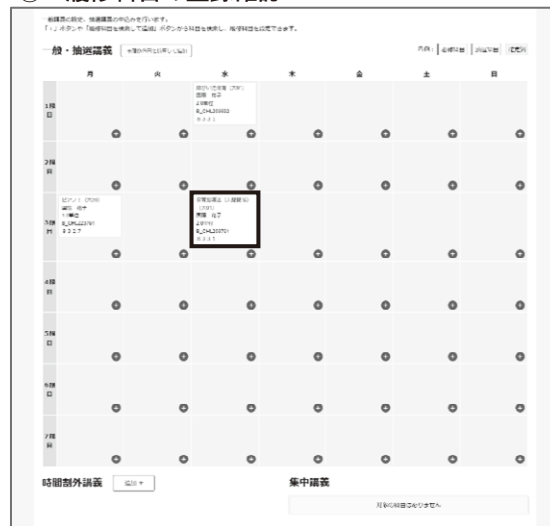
③ 〈履修科目の登録状態〉

一般・抽選講義

| | 月 | 火 | 水 | 木 | 金 | 土 | 日 |
|---|---|---|---|---|---|---|---|
| 1限目 | | | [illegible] | | | | |
| 2限目 | | | | | | | |
| 3限目 | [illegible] | | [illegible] | | | | |
| 4限目 | | | | | | | |
| 5限目 | | | | | | | |
| 6限目 | | | | | | | |
| 7限目 | | | | | | | |

時間割外講義

集中講義